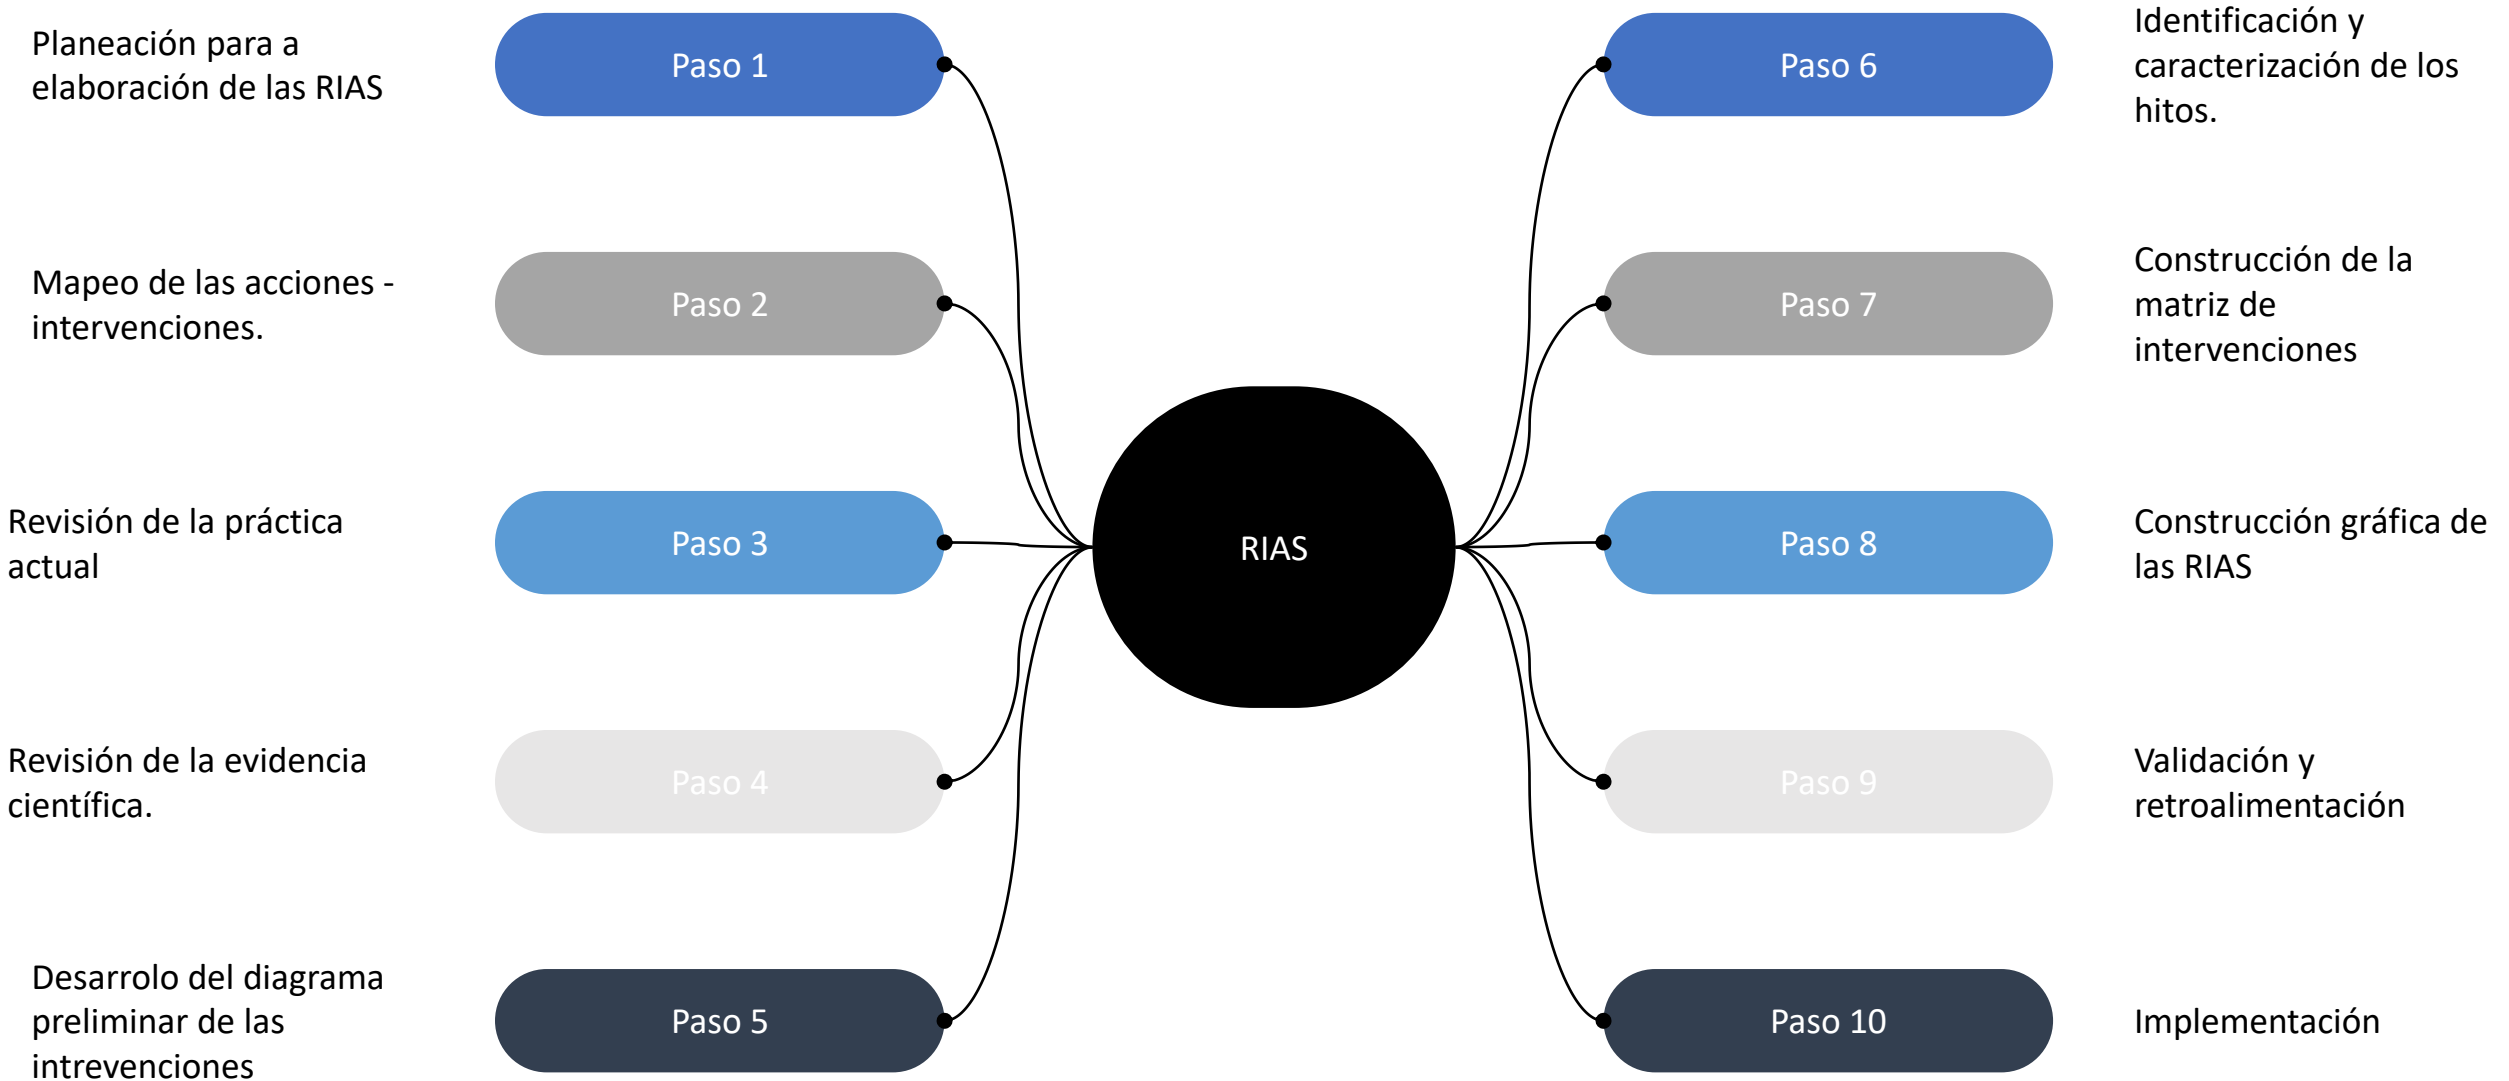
Planeación para a elaboración de las RIAS

Paso 1

Paso 6

Identificación y caracterización de los hitos.

Mapeo de las acciones - intervenciones.

Paso 2

Paso 7

Construcción de la matriz de intervenciones

Revisión de la práctica actual

Paso 3

RIAS

Paso 8

Construcción gráfica de las RIAS

Revisión de la evidencia científica.

Paso 4

Paso 9

Validación y retroalimentación

Desarrolo del diagrama preliminar de las intrevenciones

Paso 5

Paso 10

Implementación